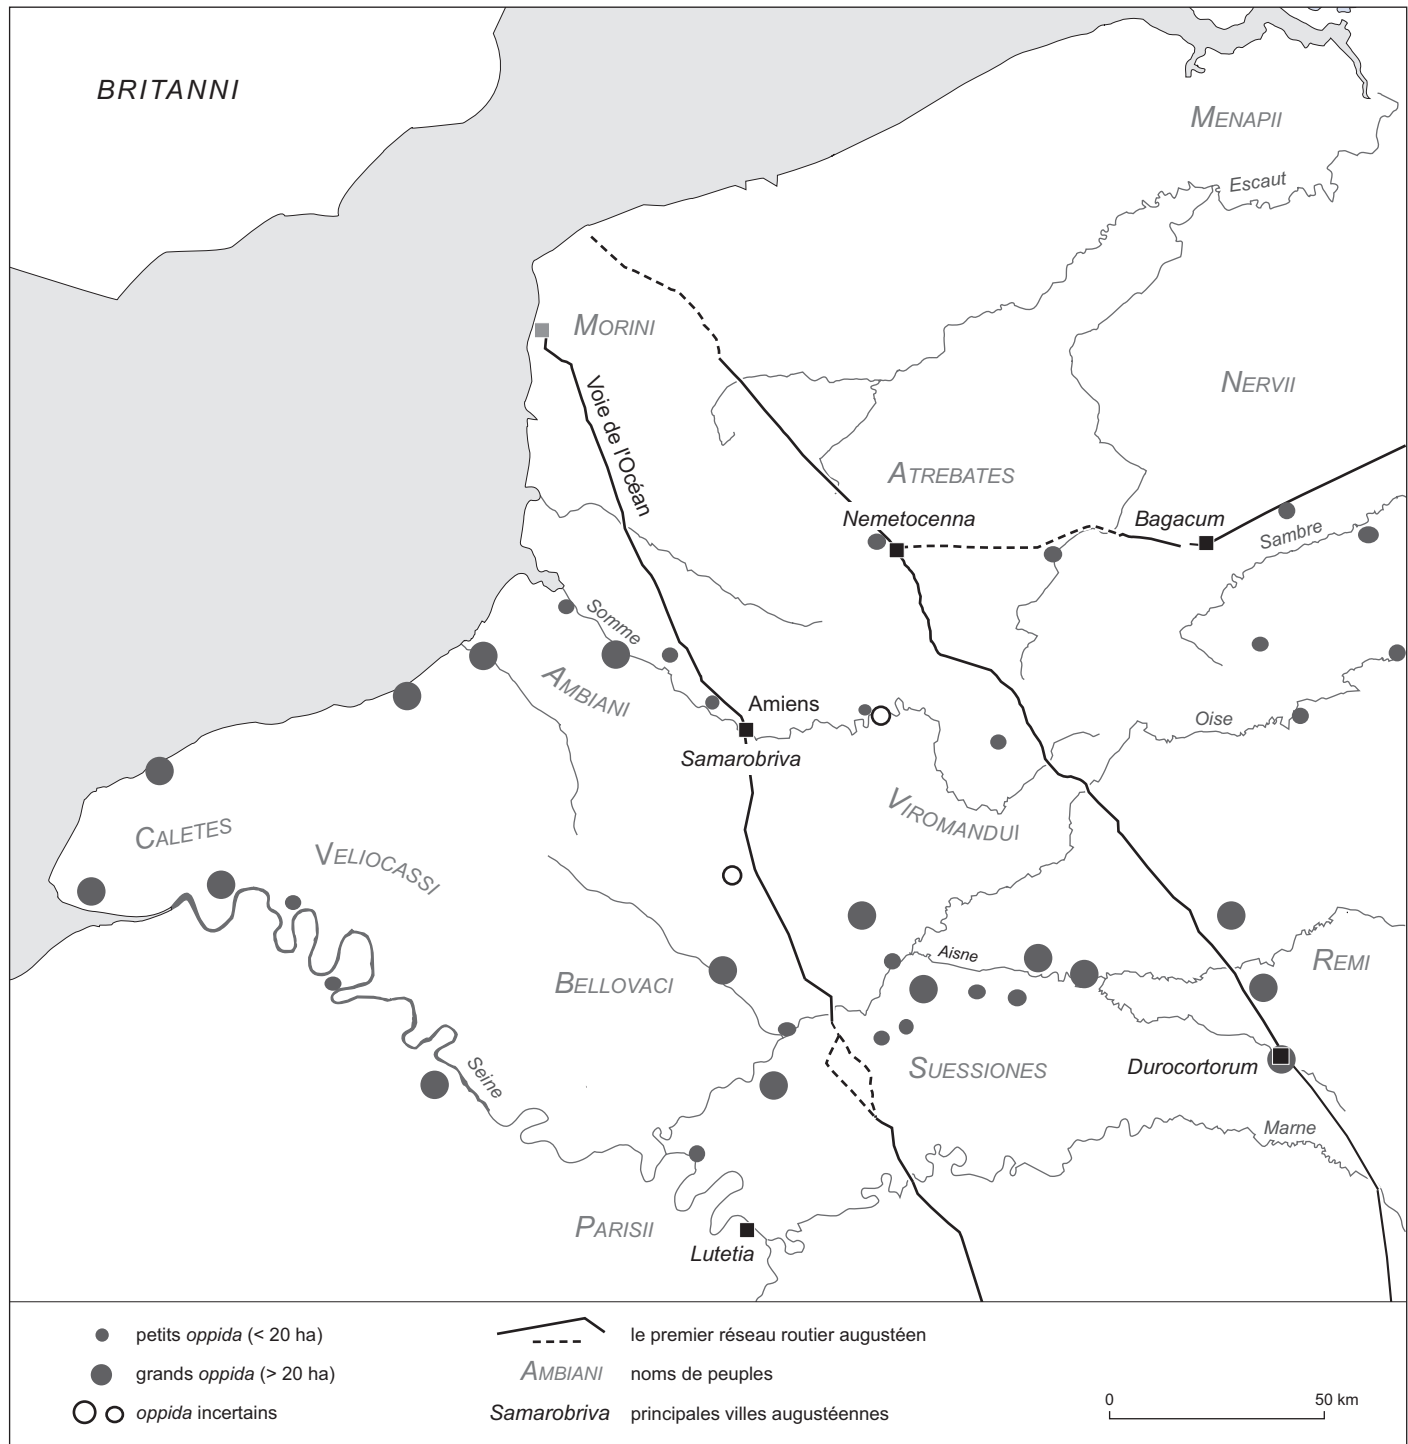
BRITANNI

MENAPII

Escaut

MORINI

Voie de l'Océan

NERVII

ATREBATES

Nemetocenna

Bagacum

Sambre

Somme

AMBIANI

Amiens

Samarobriva

Oise

VIROMANDUI

CALETES

VELIOCASSI

Aisne

REMI

BELLOVACI

SUESSIONES

Durocortorum

Seine

Marne

PARISII

Lutetia

petits *oppida* (< 20 ha)

grands *oppida* (> 20 ha)

*oppida* incertains

le premier réseau routier augustéen

AMBIANI noms de peuples

*Samarobriva* principales villes augustéennes

0

50 km